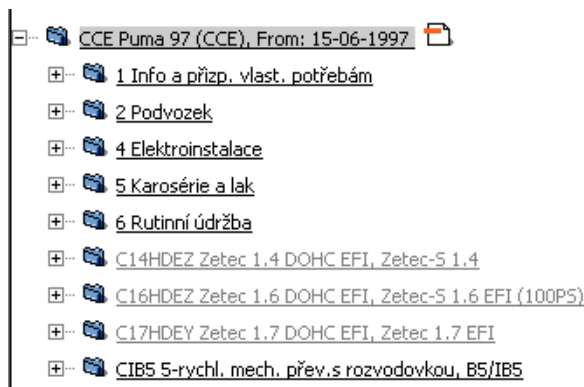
CCE Puma 97 (CCE), From: 15-06-1997

1 Info a přizp. vlast. potřebám

2 Podvozek

4 Elektroinstalace

5 Karosérie a lak

6 Rutinní údržba

C14HDEZ Zetec 1.4 DOHC EFI, Zetec-S 1.4

C16HDEZ Zetec 1.6 DOHC EFI, Zetec-S 1.6 EFI (100PS)

C17HDEY Zetec 1.7 DOHC EFI, Zetec 1.7 EFI

CIB5 5-rychl. mech. přev.s rozvodovkou, B5/IB5